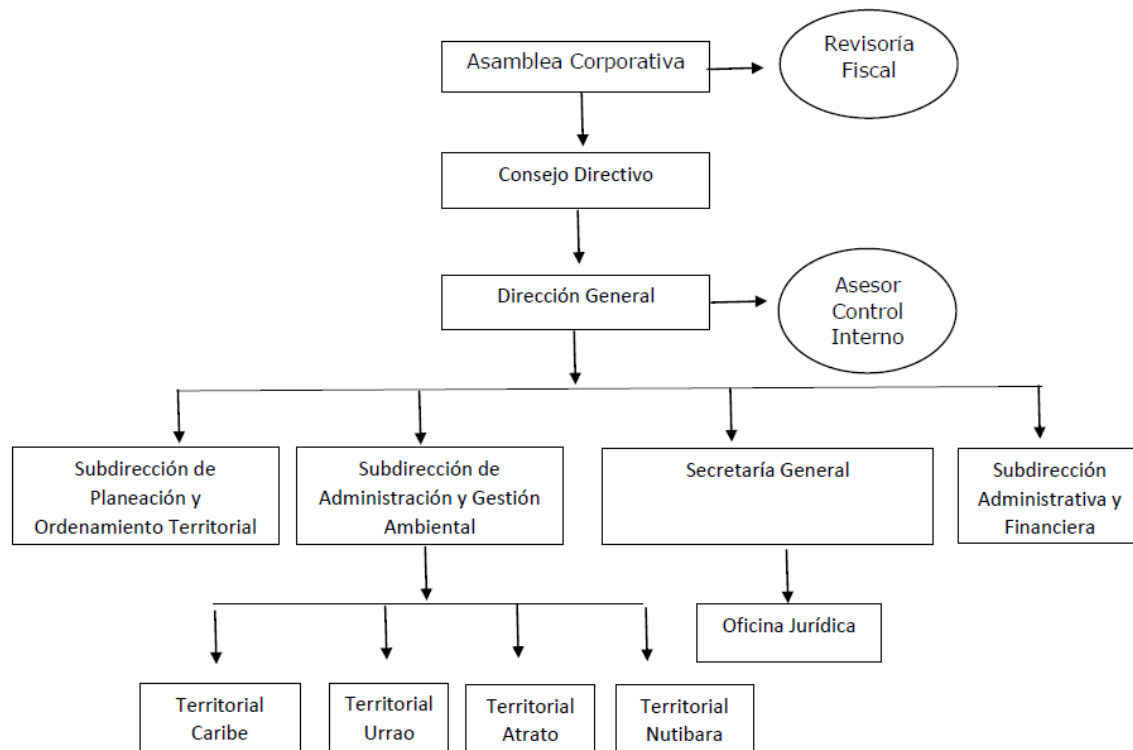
Asamblea Corporativa

Revisoría Fiscal

Consejo Directivo

Dirección General

Asesor Control Interno

Subdirección de Planeación y Ordenamiento Territorial

Subdirección de Administración y Gestión Ambiental

Secretaría General

Subdirección Administrativa y Financiera

Oficina Jurídica

Territorial Caribe

Territorial Urrao

Territorial Atrato

Territorial Nutibara